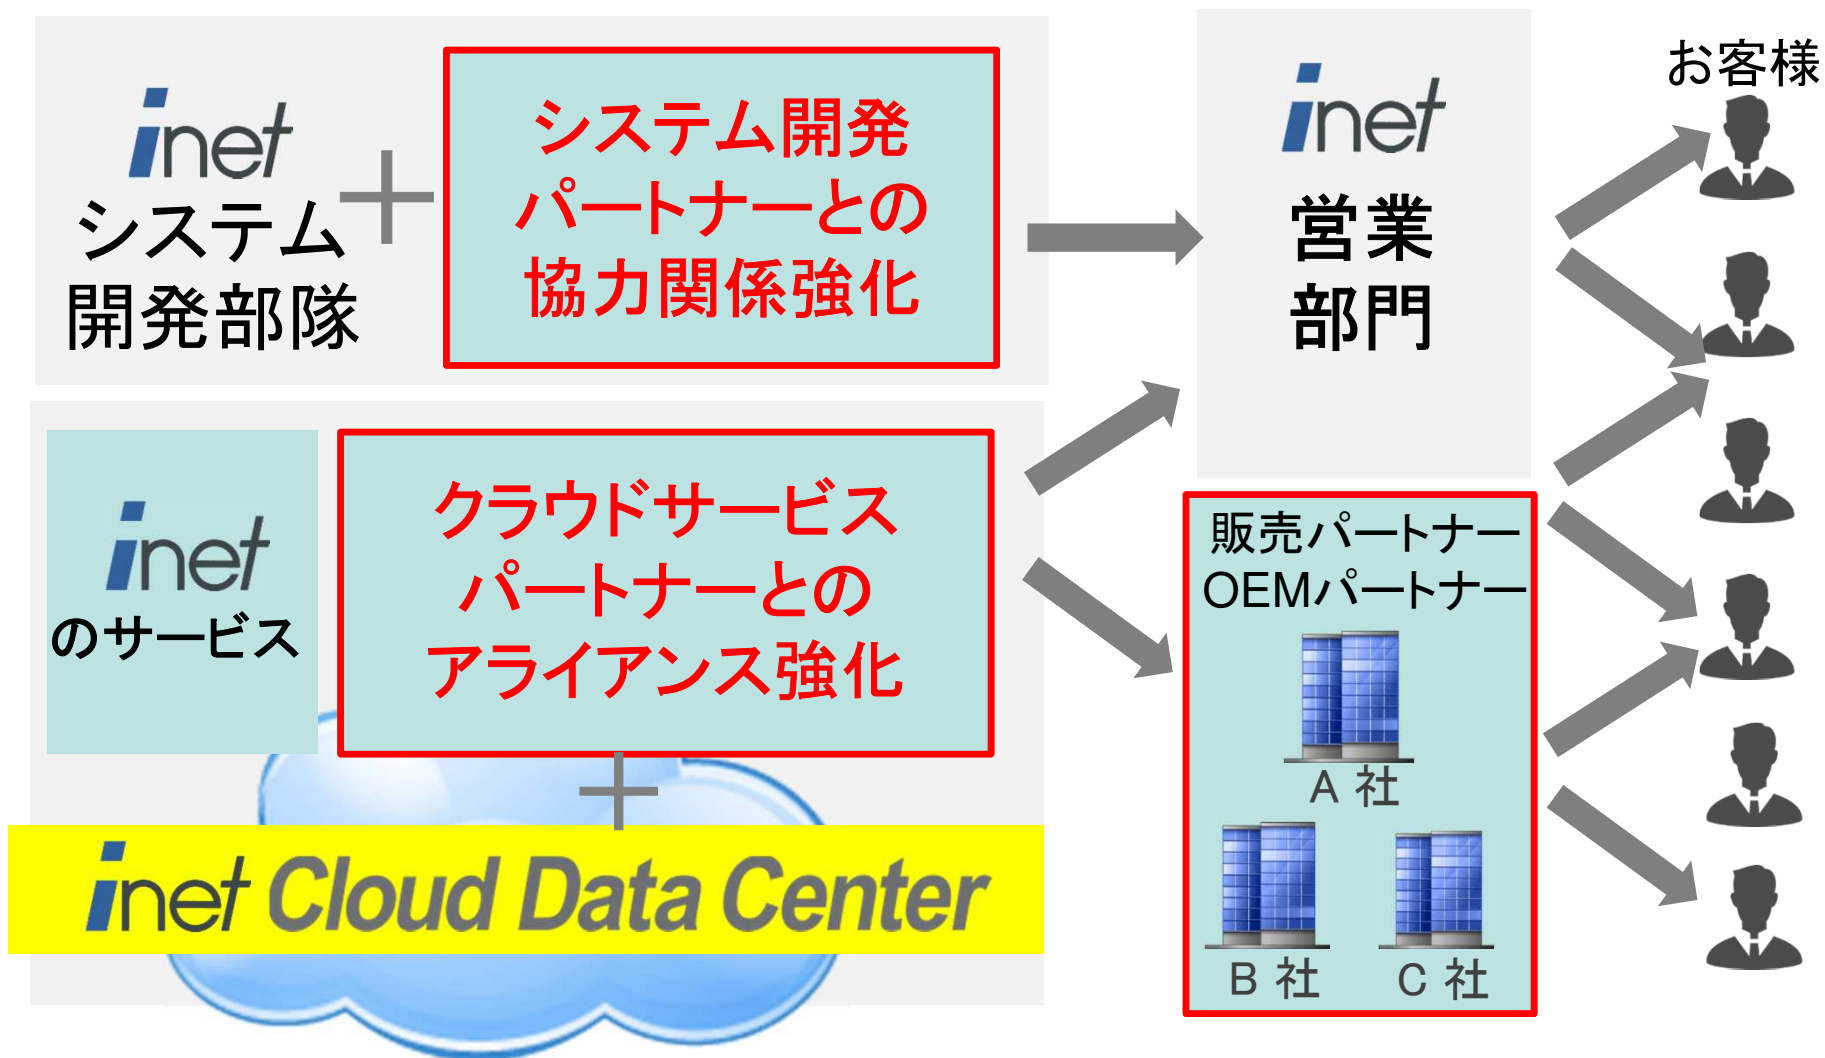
inet
システム
開発部隊

システム開発
パートナーとの
協力関係強化

inet
営業
部門

お客様

inet
のサービス

クラウドサービス
パートナーとの
アライアンス強化

販売パートナー
OEMパートナー

A 社

B 社

C 社

inet Cloud Data Center